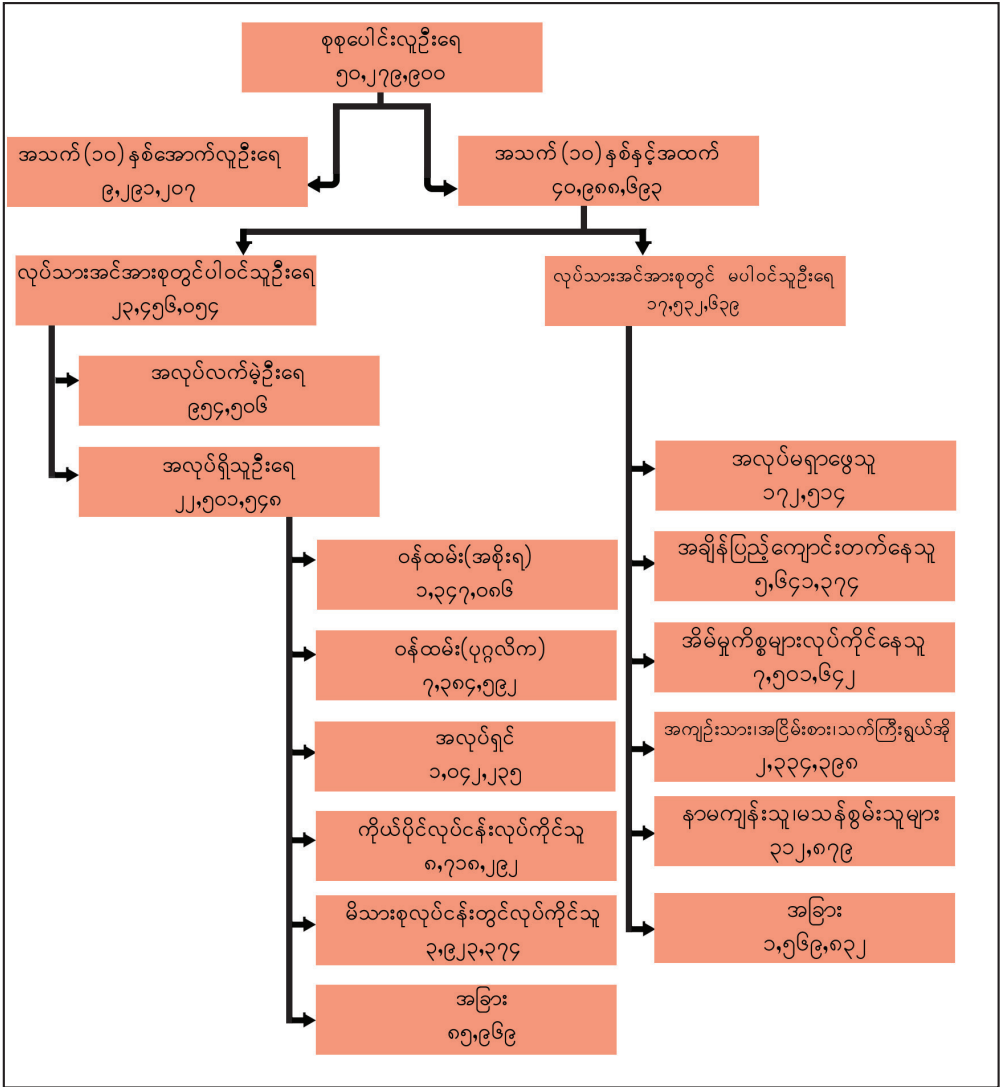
စုစုပေါင်းလူဦးရေ
၅၀,၂၇၉,၉၀၀

အသက် (၁၀) နှစ်အောက်လူဦးရေ
၉,၂၉၁,၂၀၇

အသက် (၁၀) နှစ်နှင့်အထက်
၄၀,၉၈၈,၆၉၃

လုပ်သားအင်အားစုတွင်ပါဝင်သူဦးရေ
၂၃,၄၅၆,၀၅၄

လုပ်သားအင်အားစုတွင် မပါဝင်သူဦးရေ
၁၇,၅၃၂,၆၃၉

အလုပ်လက်မဲ့ဦးရေ
၉၅၄,၅၀၆

အလုပ်ရှိသူဦးရေ
၂၂,၅၀၁,၅၄၈

ဝန်ထမ်း(အစိုးရ)
၁,၃၄၇,၀၈၆

ဝန်ထမ်း(ပုဂ္ဂလိက)
၇,၃၈၄,၅၉၂

အလုပ်ရှင်
၁,၀၄၂,၂၃၅

ကိုယ်ပိုင်လုပ်ငန်းလုပ်ကိုင်သူ
၈,၇၁၈,၂၉၂

မိသားစုလုပ်ငန်းတွင်လုပ်ကိုင်သူ
၃,၉၂၃,၃၇၄

အခြား
၈၅,၉၆၉

အလုပ်မရှာဖွေသူ
၁၇၂,၅၁၄

အချိန်ပြည့်ကျောင်းတက်နေသူ
၅,၆၄၁,၃၇၄

အိမ်မှုကိစ္စများလုပ်ကိုင်နေသူ
၇,၅၀၁,၆၄၂

အကျဉ်းသား၊အငြိမ်းစား၊သက်ကြီးရွယ်အို
၂,၃၃၄,၃၉၈

နာမကျန်းသူ၊မသန်စွမ်းသူများ
၃၁၂,၈၇၉

အခြား
၁,၅၆၉,၈၃၂